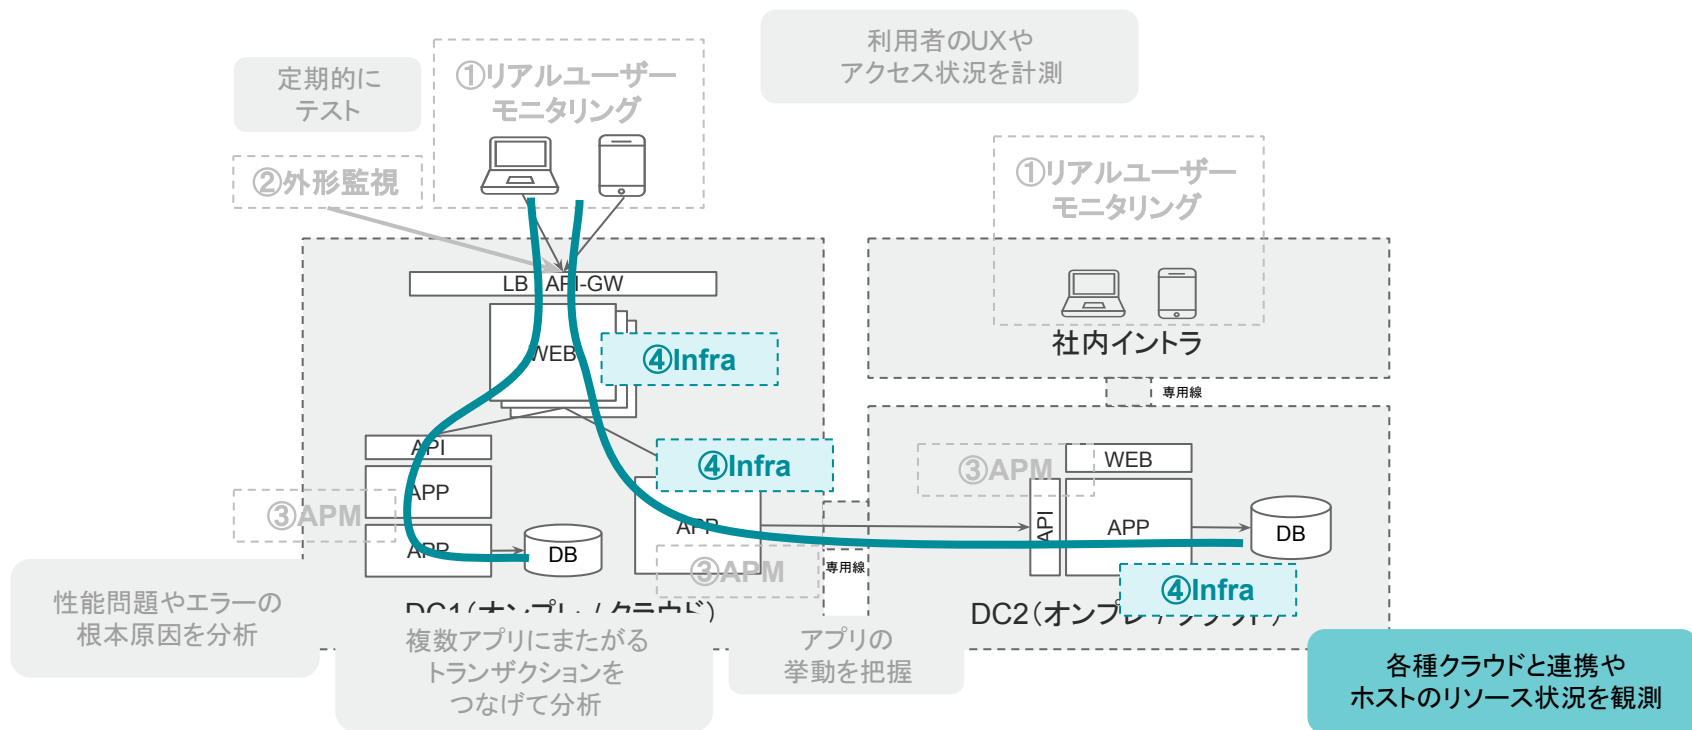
利用者のUXや
アクセス状況を計測

定期的に
テスト

①リアルユーザーモニタリング

②外形監視

①リアルユーザーモニタリング

LB / API-GW

WEB

④Infra

社内イントラ

専用線

API

APP

④Infra

③APM

WEB

③APM

APP

API

APP

DB

APP

DB

③APM

専用線

④Infra

性能問題やエラーの
根本原因を分析

DC1（オンプレ / クラウド）

DC2（オンプレ / クラウド）

複数アプリにまたがる
トランザクションを
つなげて分析

アプリの
挙動を把握

各種クラウドと連携や
ホストのリソース状況を観測